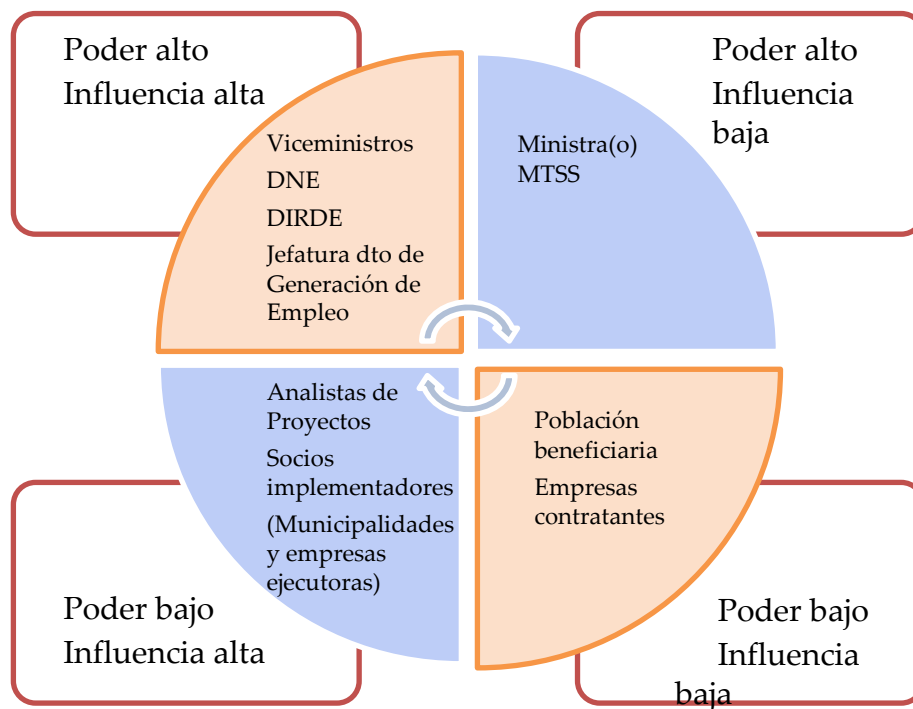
Poder alto
Influencia alta

Viceministros
DNE
DIRDE
Jefatura dto de Generación de Empleo

Poder alto
Influencia baja

Ministra(o)
MTSS

Analistas de Proyectos
Socios implementadores
(Municipalidades y empresas ejecutoras)

Población beneficiaria
Empresas contratantes

Poder bajo
Influencia alta

Poder bajo
Influencia baja